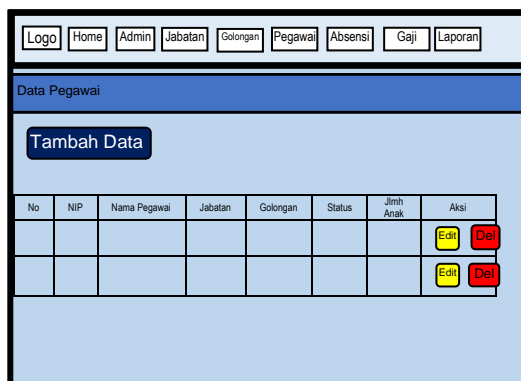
Logo Home Admin Jabatan Golongan Pegawai Absensi Gaji Laporan

Data Pegawai

Tambah Data

| No | NIP | Nama Pegawai | Jabatan | Golongan | Status | Jlmh Anak | Aksi |
|---|---|---|---|---|---|---|---|
| | | | | | | | Edit Del |
| | | | | | | | Edit Del |